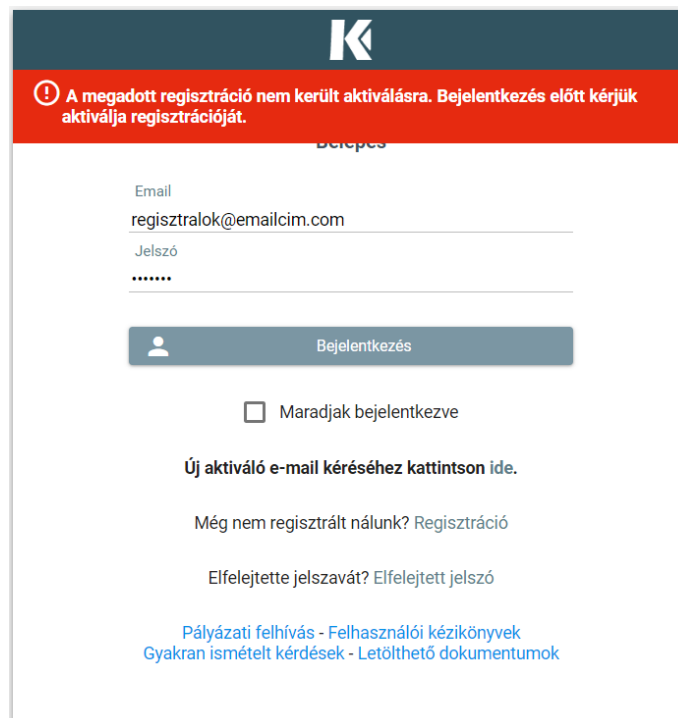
A megadott regisztráció nem került aktiválásra. Bejelentkezés előtt kérjük aktiválja regisztrációját.

Belépés

Email
regisztralok@emailcim.com
Jelszó
•••••••

Bejelentkezés

Maradjak bejelentkezve

Új aktiváló e-mail kéréséhez kattintson ide.

Még nem regisztrált nálunk? Regisztráció

Elfelejtette jelszavát? Elfelejtett jelszó

Pályázati felhívás - Felhasználói kézikönyvek
Gyakran ismételt kérdések - Letölthető dokumentumok